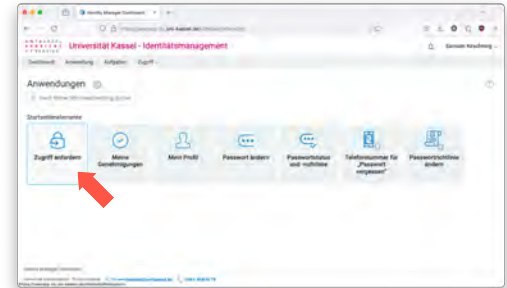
Universität Kassel - Identitätsmanagement

Dashboard Anwendung Aufgaben Zugriff

Anwendungen

Startseitenelemente

Zugriff anfordern

Meine Genehmigungen

Mein Profil

Passwort ändern

Passwortstatus und -richtlinie

Telefonnummer für „Passwort vergessen"

Passwortrichtlinie ändern